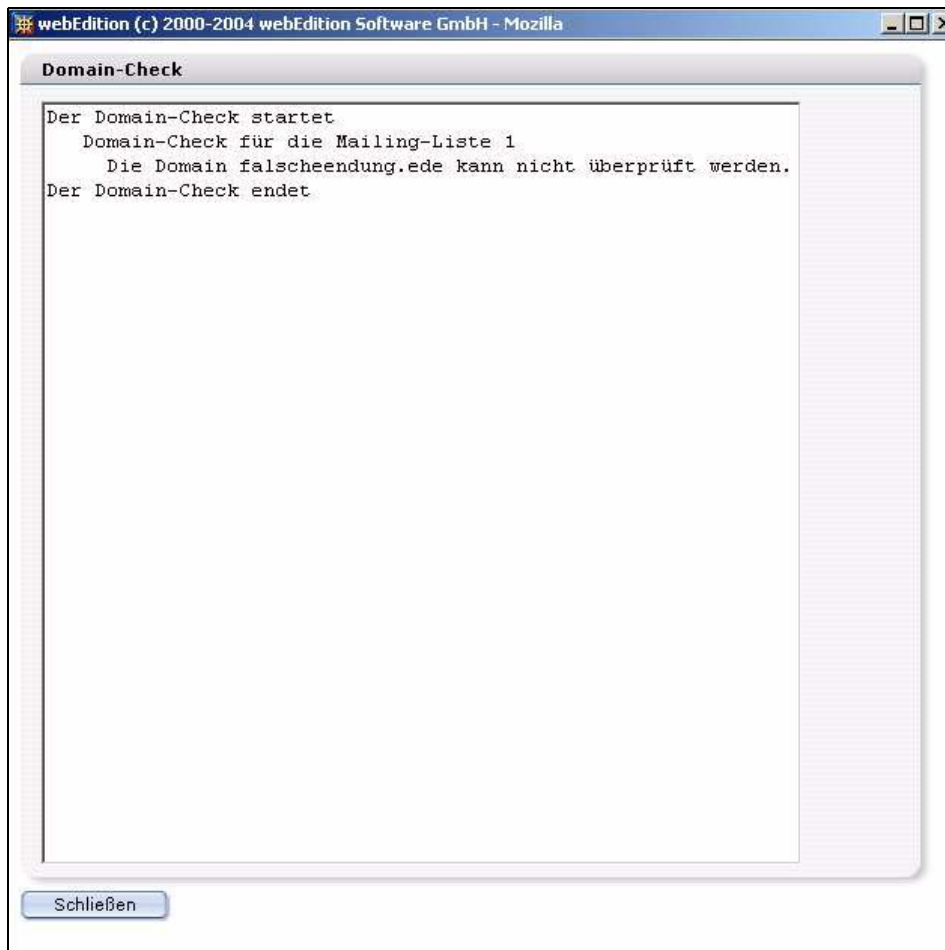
webEdition (c) 2000-2004 webEdition Software GmbH - Mozilla

Domain-Check

Der Domain-Check startet
Domain-Check für die Mailing-Liste 1
Die Domain falscheendung.ede kann nicht überprüft werden.
Der Domain-Check endet

Schließen